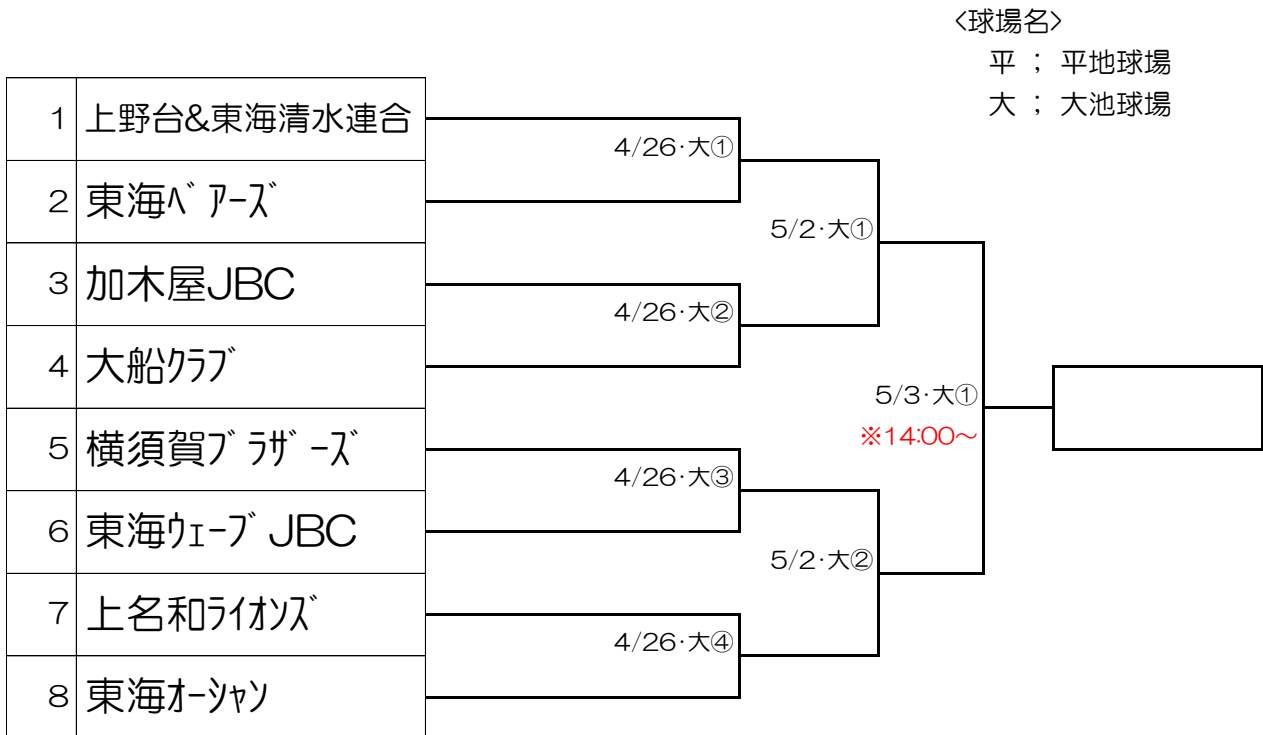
〈球場名〉
平 ； 平地球場
大 ； 大池球場

| | |
|---|---|
| 1 | 上野台&東海清水連合 |
| 2 | 東海ﾍﾞｱｰｽﾞ |
| 3 | 加木屋JBC |
| 4 | 大船ｸﾗﾌﾞ |
| 5 | 横須賀ﾌﾞﾗｻﾞｰｽﾞ |
| 6 | 東海ｳｪｰﾌﾞJBC |
| 7 | 上名和ﾗｲｵﾝｽﾞ |
| 8 | 東海ｵｰｼｬﾝ |

4/26･大①
4/26･大②
4/26･大③
4/26･大④
5/2･大①
5/2･大②
5/3･大①
※14:00～